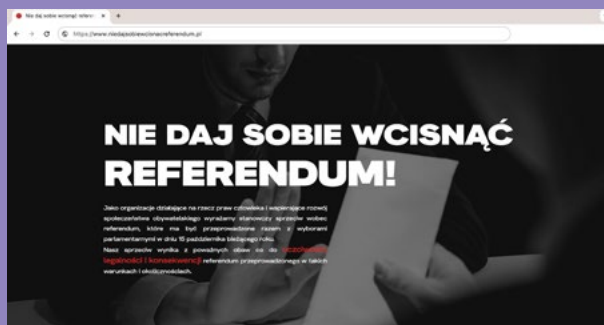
Nie daj sobie wcisnąć referen ×
https://www.niedajsobiewcisnacreferendum.pl

NIE DAJ SOBIE WCISNĄĆ REFERENDUM!

Jako organizacje działające na rzecz praw człowieka i wspierające rozwój społeczeństwa obywatelskiego wyrażamy stanowczy sprzeciw wobec referendum, które ma być przeprowadzone razem z wyborami parlamentarnymi w dniu 15 października bieżącego roku.

Nasz sprzeciw wynika z poważnych obaw co do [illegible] legalności i konsekwencji referendum przeprowadzonego w takich warunkach i okolicznościach.